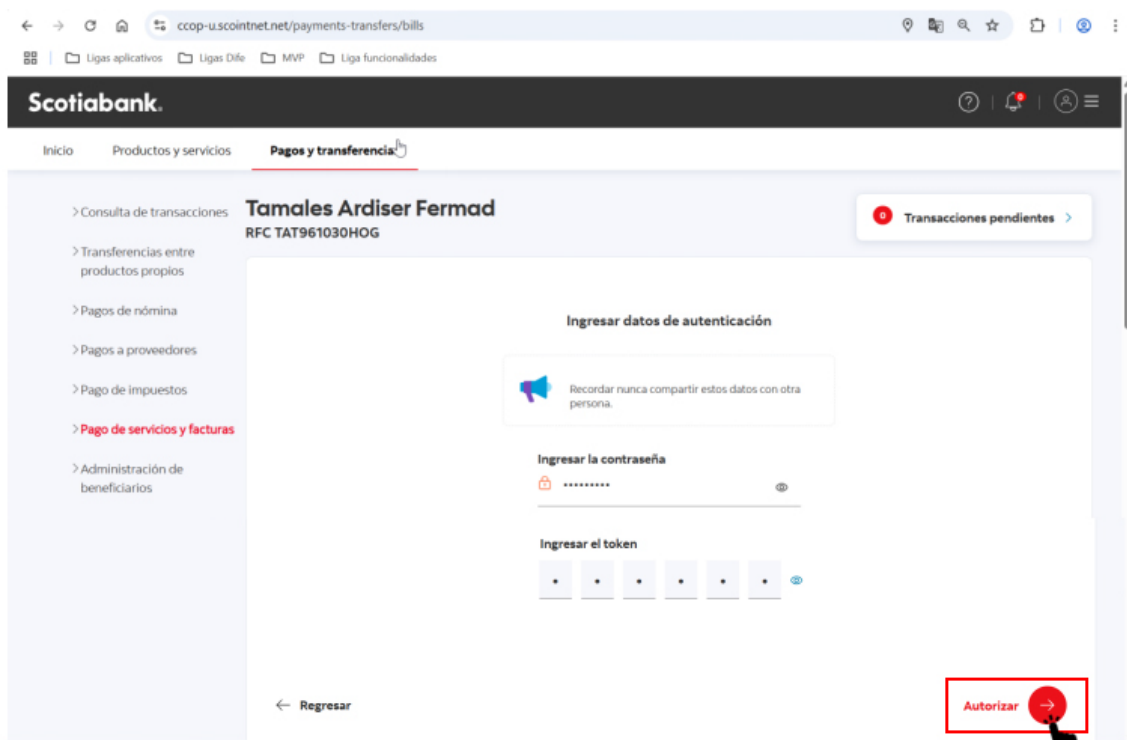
ccop-u.scointnet.net/payments-transfers/bills

Ligas aplicativos  Ligas Dife  MVP  Liga funcionalidades

Scotiabank.

Inicio  Productos y servicios  Pagos y transferencia

> Consulta de transacciones
> Transferencias entre productos propios
> Pagos de nómina
> Pagos a proveedores
> Pago de impuestos
> Pago de servicios y facturas
> Administración de beneficiarios

Tamales Ardiser Fermad
RFC TAT961030HOG

0 Transacciones pendientes >

Ingresar datos de autenticación

Recordar nunca compartir estos datos con otra persona.

Ingresar la contraseña
•••••••••

Ingresar el token
• • • • • •

← Regresar

Autorizar →